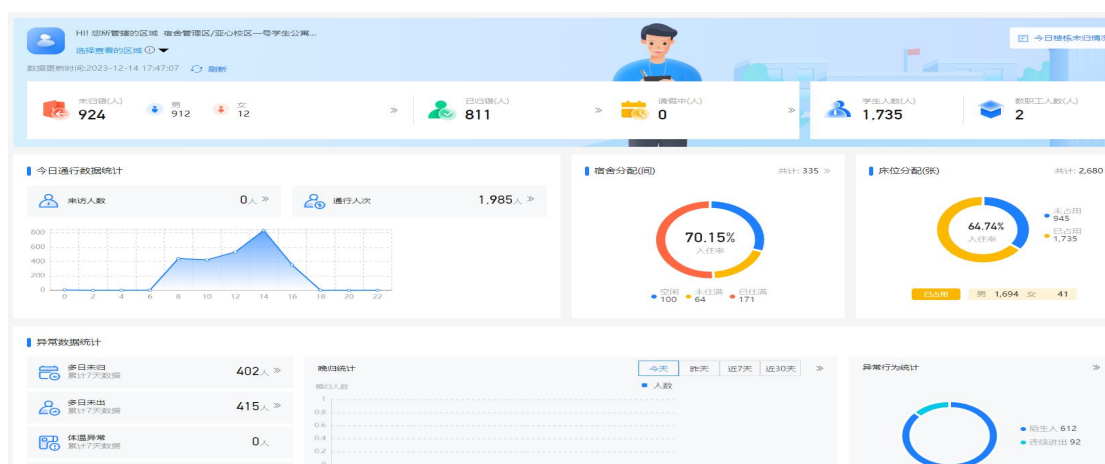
Hi! 您所管辖的区域 宿舍管理区/亚心校区一号学生公寓...
选择查看的区域 ⓘ
数据更新时间:2023-12-14 17:47:07 刷新

今日楼栋未归情况

未归寝(人) 924
男 912
女 12
已归寝(人) 811
请假中(人) 0
学生人数(人) 1,735
教职工人数(人) 2

今日通行数据统计
来访人数 0人
通行人次 1,985人

800
600
400
200
0
0 2 4 6 8 10 12 14 16 18 20 22

宿舍分配(间)
共计: 335
70.15%
入住率
空闲 100
未住满 64
已住满 171

床位分配(张)
共计: 2,680
64.74%
入住率
未占用 945
已占用 1,735
已占用 男 1,694 女 41

异常数据统计
多日未归 累计7天数据 402人
多日未出 累计7天数据 415人
体温异常 累计7天数据 0人

晚归统计
今天 昨天 近7天 近30天
晚归人数
人数
1
0.8
0.6
0.4
0.2

异常行为统计
陌生人 612
连续进出 92